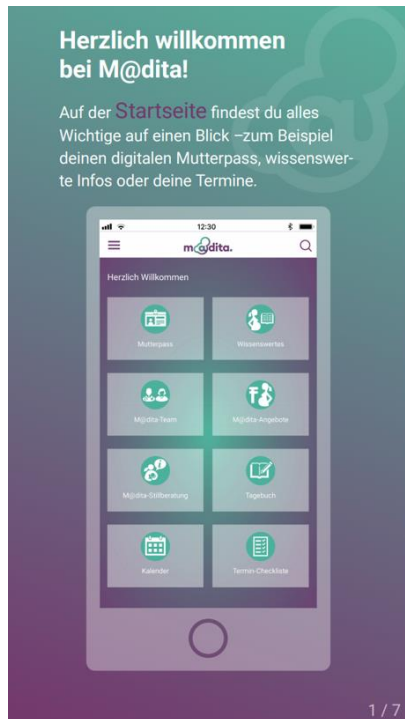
Herzlich willkommen bei M@dita!

Auf der Startseite findest du alles Wichtige auf einen Blick –zum Beispiel deinen digitalen Mutterpass, wissenswerte Infos oder deine Termine.

12:30

m@dita.

Herzlich Willkommen

Mutterpass

Wissenswertes

M@dita-Team

M@dita-Angebote

M@dita-Stillberatung

Tagebuch

Kalender

Termin-Checkliste

1 / 7